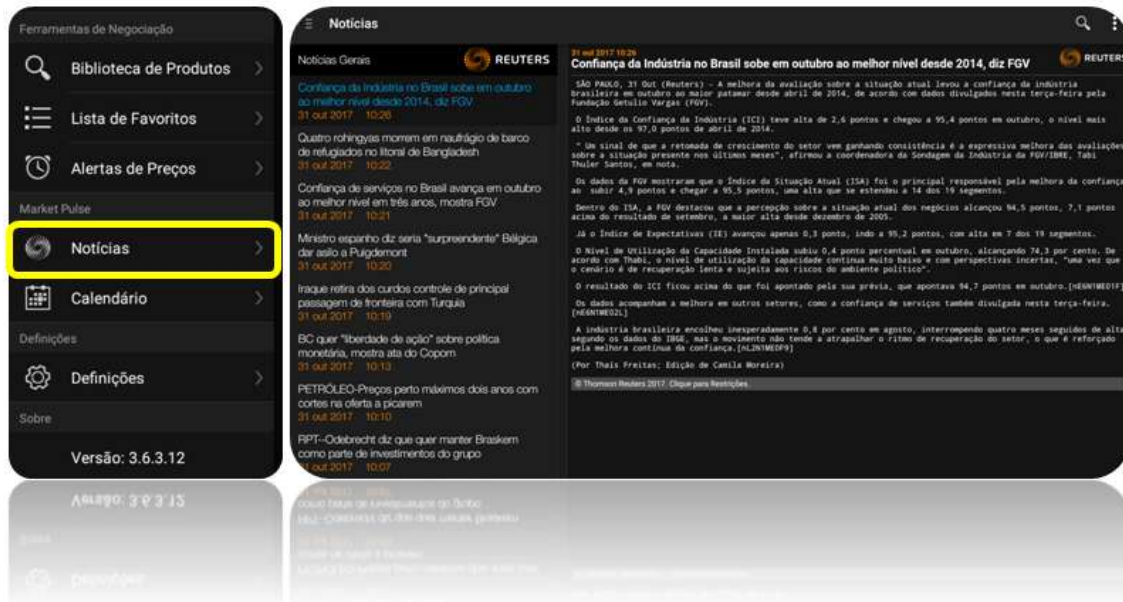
Ferramentas de Negociação

Biblioteca de Produtos

Lista de Favoritos

Alertas de Preços

Market Pulse

Notícias

Calendário

Definições

Definições

Sobre

Versão: 3.6.3.12

Notícias

Notícias Gerais

REUTERS

Confiança da Indústria no Brasil sobe em outubro ao melhor nível desde 2014, diz FGV
31 out 2017 10:26

Quatro rohingyas morrem em naufrágio de barco de refugiados no litoral de Bangladesh
31 out 2017 10:22

Confiança de serviços no Brasil avança em outubro ao melhor nível em três anos, mostra FGV
31 out 2017 10:21

Ministro espanho diz seria "surpreendente" Bélgica dar asilo a Puigdemont
31 out 2017 10:20

Iraque retira dos curdos controle de principal passagem de fronteira com Turquia
31 out 2017 10:19

BC quer "liberdade de ação" sobre política monetária, mostra ata do Copom
31 out 2017 10:13

PETRÓLEO-Preços perto máximos dois anos com cortes na oferta a picarem
31 out 2017 10:10

RPT-Odebrecht diz que quer manter Braskem como parte de investimentos do grupo
31 out 2017 10:07

31 out 2017 10:26
Confiança da Indústria no Brasil sobe em outubro ao melhor nível desde 2014, diz FGV

REUTERS

SÃO PAULO, 31 Out (Reuters) - A melhora da avaliação sobre a situação atual levou a confiança da indústria brasileira em outubro ao maior patamar desde abril de 2014, de acordo com dados divulgados nesta terça-feira pela Fundação Getulio Vargas (FGV).

O Índice da Confiança da Indústria (ICI) teve alta de 2,6 pontos e chegou a 95,4 pontos em outubro, o nível mais alto desde os 97,0 pontos de abril de 2014.

" Um sinal de que a retomada de crescimento do setor vem ganhando consistência é a expressiva melhora das avaliações sobre a situação presente nos últimos meses", afirmou a coordenadora da Sondagem da Indústria da FGV/IBRE, Tabi Thuler Santos, em nota.

Os dados da FGV mostraram que o Índice da Situação Atual (ISA) foi o principal responsável pela melhora da confiança ao subir 4,9 pontos e chegar a 95,5 pontos, uma alta que se estendeu a 14 dos 19 segmentos.

Dentro do ISA, a FGV destacou que a percepção sobre a situação atual dos negócios alcançou 94,5 pontos, 7,1 pontos acima do resultado de setembro, a maior alta desde dezembro de 2005.

Já o Índice de Expectativas (IE) avançou apenas 0,3 ponto, indo a 95,2 pontos, com alta em 7 dos 19 segmentos.

O Nível de Utilização da Capacidade Instalada subiu 0,4 ponto percentual em outubro, alcançando 74,3 por cento. De acordo com Thabi, o nível de utilização da capacidade continua muito baixo e com perspectivas incertas, "uma vez que o cenário é de recuperação lenta e sujeita aos riscos do ambiente político".

O resultado do ICI ficou acima do que foi apontado pela sua prévia, que apontava 94,7 pontos em outubro.[nE6N1ME01F]

Os dados acompanham a melhora em outros setores, como a confiança de serviços também divulgada nesta terça-feira. [nE6N1ME02L]

A indústria brasileira encolheu inesperadamente 0,8 por cento em agosto, interrompendo quatro meses seguidos de alta segundo os dados do IBGE, mas o movimento não tende a atrapalhar o ritmo de recuperação do setor, o que é reforçado pela melhora contínua da confiança.[nL2N1ME0F9]

(Por Thais Freitas; Edição de Camila Moreira)

© Thomson Reuters 2017. Clique para Restrições.